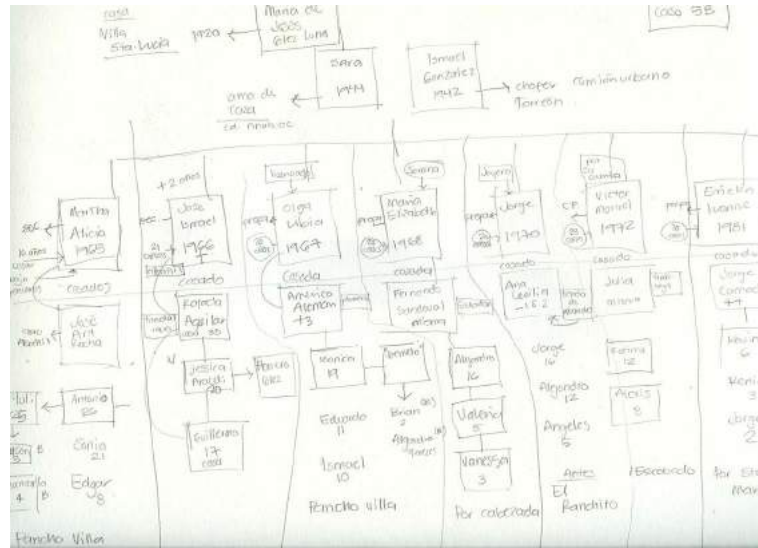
casa
Villa
Sta. Lucia 1920
Maria de Jesus Peña Luna
coco 38
Sara
1944
ama de casa
Ismael
Gonzalez
1942
chofer camión urbano
Torreón

+2 años
Martha
Alicia
1965
José
Israel
1966
Olga
Lidia
1967
Diana
Elizabeth
1968
Jorge
1970
Victor
Manuel
1972
Erika
Ivonne
1981
casados
casado
casada
casada
casado
casado
casado
José Art. Rocha
Rafaela
Aguilar
Américo
Alemán
43
Fernando
Sandoval
Ana
Cecilia
162
Julia
Jorge
Jessica
Araceli
20
Francis
Mónica
17
Leonardo
Alejandra
16
Jorge
16
Fernanda
12
Antonio
25
Carlos
21
Edgar
8
Guillermo
17
Eduardo
11
Israel
10
Brian
Alejandro
Valeria
5
Vanessa
3
Alejandra
12
Angeles
5
Alexis
8
Pemcho Villa
Pemcho villa
Por cobranza
El Ranchito
Escobedo
Antes